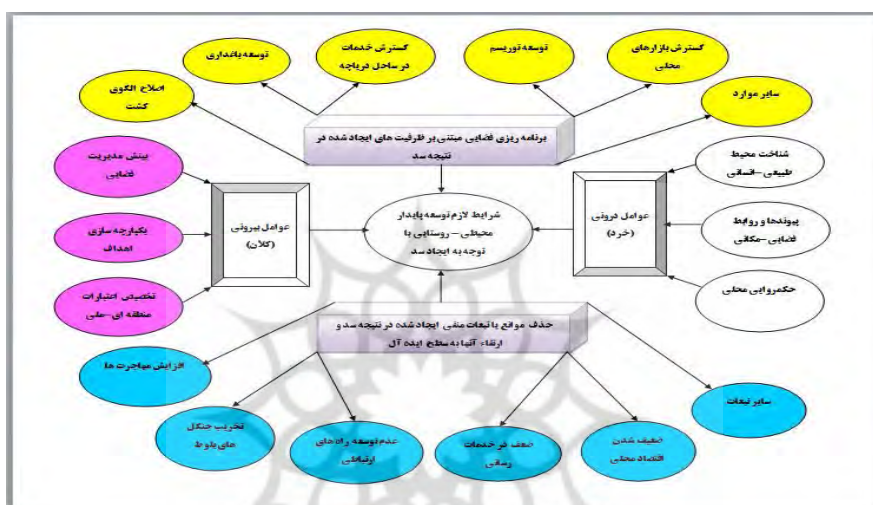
توسعه پاشداری

گسترش خدمات در ساحل دریاچه

توسعه توریسم

گسترش بازارهای محلی

اصلاح الگوی کشت

سایر موارد

برنامه ریزی فضایی مبتنی بر ظرفیت های ایجاد شده در نتیجه سد

بینش مدیریت فضایی

شناخت محیط طبیعی-انسانی

عوامل بیرونی (کلان)

شرایط لازم توسعه پایدار محیطی- روستایی با توجه به ایجاد سد

عوامل درونی (خرد)

یکپارچه سازی اهداف

پیوندها و روابط فضایی-مکانی

تخصیص اعتبارات منطقه ای-ملی

حکمروایی محلی

حذف موانع یا تبعات منفی ایجاد شده در نتیجه سد و ارتقاء آنها به سطح ایده آل

افزایش مهاجرت ها

سایر تبعات

تخریب جنگل های بلوط

عدم توسعه راه های ارتباطی

ضعف در خدمات رسانی

تضعیف شدن اقتصاد محلی